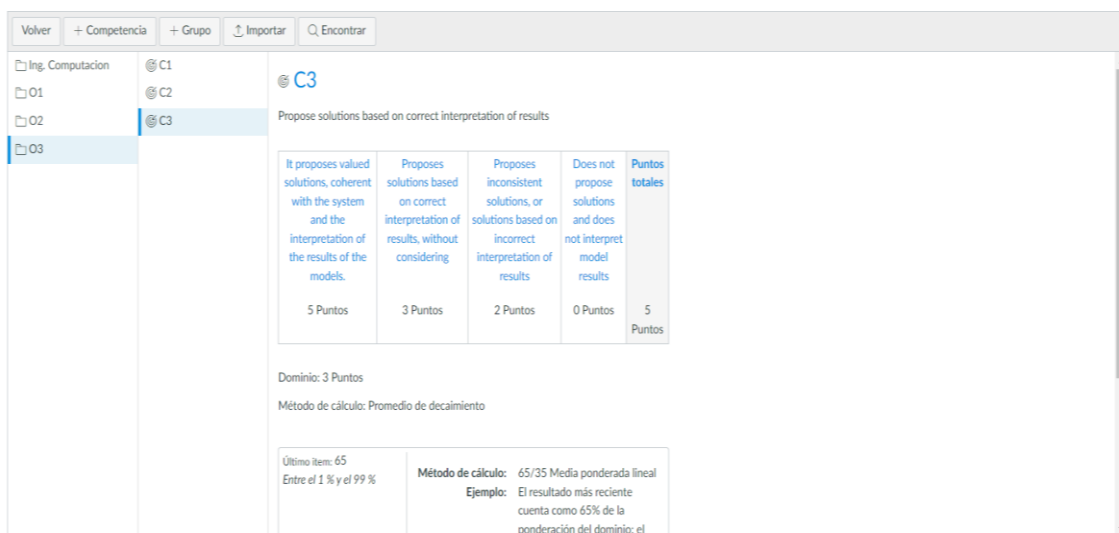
Volver + Competencia + Grupo Importar Encontrar

Ing. Computacion
O1
O2
O3

C1
C2
C3

C3

Propose solutions based on correct interpretation of results

| It proposes valued solutions, coherent with the system and the interpretation of the results of the models. 5 Puntos | Proposes solutions based on correct interpretation of results, without considering 3 Puntos | Proposes inconsistent solutions, or solutions based on incorrect interpretation of results 2 Puntos | Does not propose solutions and does not interpret model results 0 Puntos | Puntos totales 5 Puntos |
|---|---|---|---|---|

Dominio: 3 Puntos

Método de cálculo: Promedio de decaimiento

Último ítem: 65
Entre el 1 % y el 99 %

Método de cálculo: 65/35 Media ponderada lineal
Ejemplo: El resultado más reciente cuenta como 65% de la ponderación del dominio; el